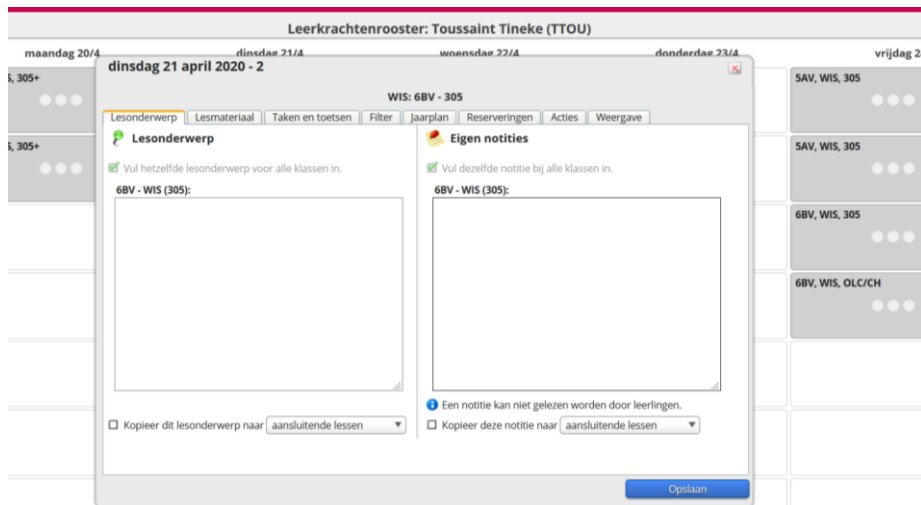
Leerkrachtenrooster: Toussaint Tineke (TTOU)

maandag 20/4
dinsdag 21/4
woensdag 22/4
donderdag 23/4
vrijdag 2

, 305+

, 305+

5AV, WIS, 305

5AV, WIS, 305

6BV, WIS, 305

6BV, WIS, OLC/CH

dinsdag 21 april 2020 - 2

WIS: 6BV - 305

Lesonderwerp | Lesmateriaal | Taken en toetsen | Filter | Jaarplan | Reserveringen | Acties | Weergave

Lesonderwerp

Vul hetzelfde lesonderwerp voor alle klassen in.

6BV - WIS (305):

Kopieer dit lesonderwerp naar aansluitende lessen

Eigen notities

Vul dezelfde notitie bij alle klassen in.

6BV - WIS (305):

Een notitie kan niet gelezen worden door leerlingen.

Kopieer deze notitie naar aansluitende lessen

Opslaan